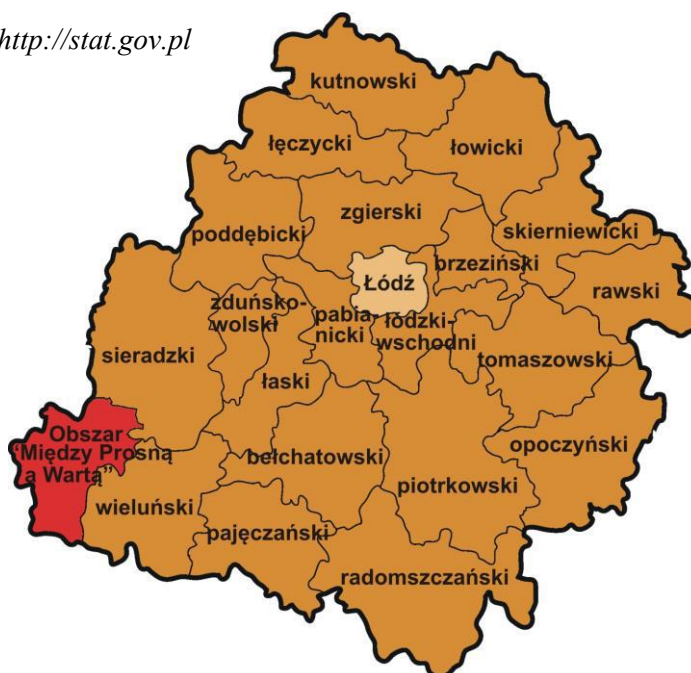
http://stat.gov.pl

kutnowski

łęczycki

łowicki

zgierski

poddębicki

skierniewicki

brzeziński

Łódź

rawski

zduńsko-wolski

pabia-nicki

łódzki-wschodni

sieradzki

tomaszowski

łaski

Obszar „Między Prosną a Wartą"

opoczyński

bełchatowski

piotrkowski

wieluński

pajęczański

radomszczański